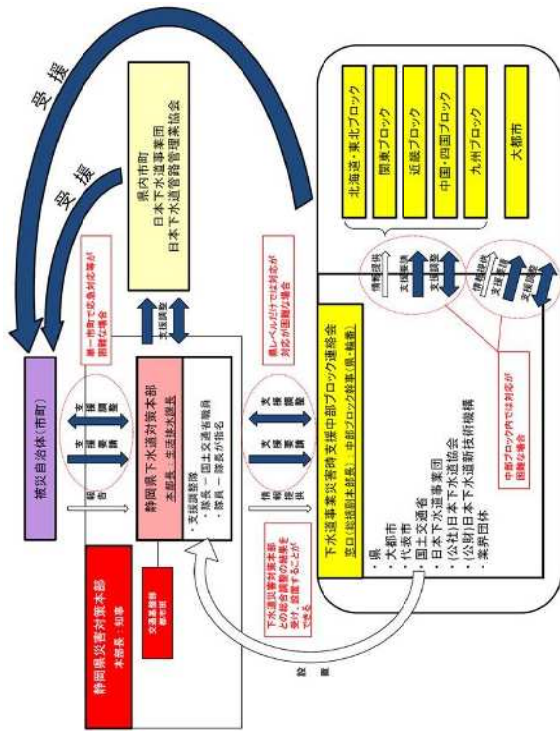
支援

支援

県内市町
日本下水道事業団
日本下水道管路管理業協会

北海道・東北ブロック
関東ブロック
近畿ブロック
中国・四国ブロック
九州ブロック
大都市

被災自治体（市町）

単一市町で応急対策が困難な場合

支援調整

報告

支援要請

支援調整

静岡県下水道対策本部
本部長　生活排水課長

・支援調整班
班長　ー　国土交通省職員
班員　ー　班長が指名

県レベルだけでは対応が困難な場合

情報提供

支援調整

支援要請

下水道事業災害時支援中部ブロック連絡会
窓口（総括副本部長）…中部ブロック幹事（県・輪番）

・県
・大都市
・代表市
・国土交通省
・日本下水道事業団
・（公社）日本下水道協会
・（公財）日本下水道新技術機構
・業界団体

情報提供
支援要請
支援調整

情報提供
支援要請
支援調整

中部ブロック内では対応が困難な場合

静岡県災害対策本部
本部長　知事

交通基盤部
都市局

下水道災害対策本部との総合調整の結果を受け、設置することができる

設置